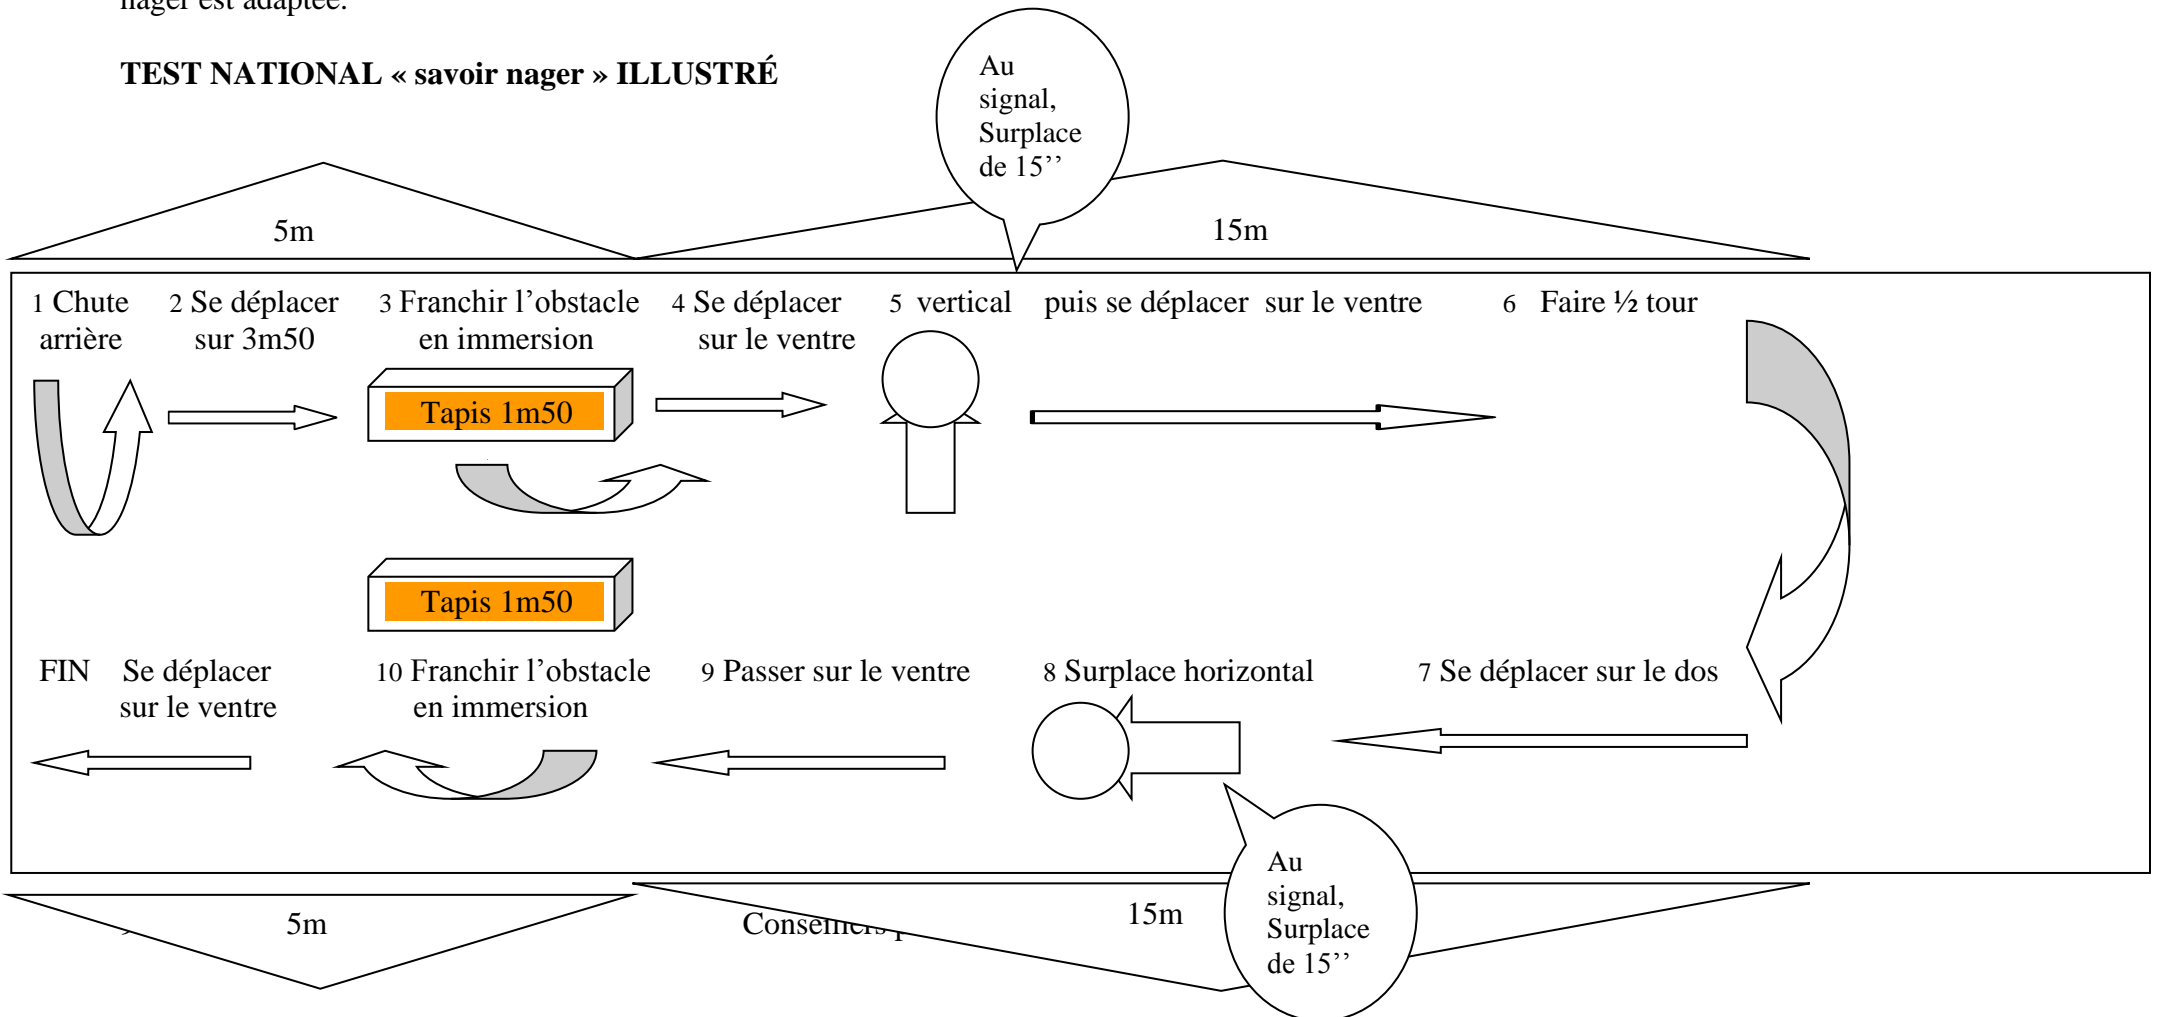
nager est adaptée.

TEST NATIONAL « savoir nager » ILLUSTRÉ

Au signal, Surplace de 15''

5m

15m

1 Chute arrière

2 Se déplacer sur 3m50

3 Franchir l'obstacle en immersion

Tapis 1m50

4 Se déplacer sur le ventre

5 vertical

puis se déplacer sur le ventre

6 Faire ½ tour

Tapis 1m50

FIN

Se déplacer sur le ventre

10 Franchir l'obstacle en immersion

9 Passer sur le ventre

8 Surplace horizontal

7 Se déplacer sur le dos

Au signal, Surplace de 15''

5m

Conseillers p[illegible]

15m